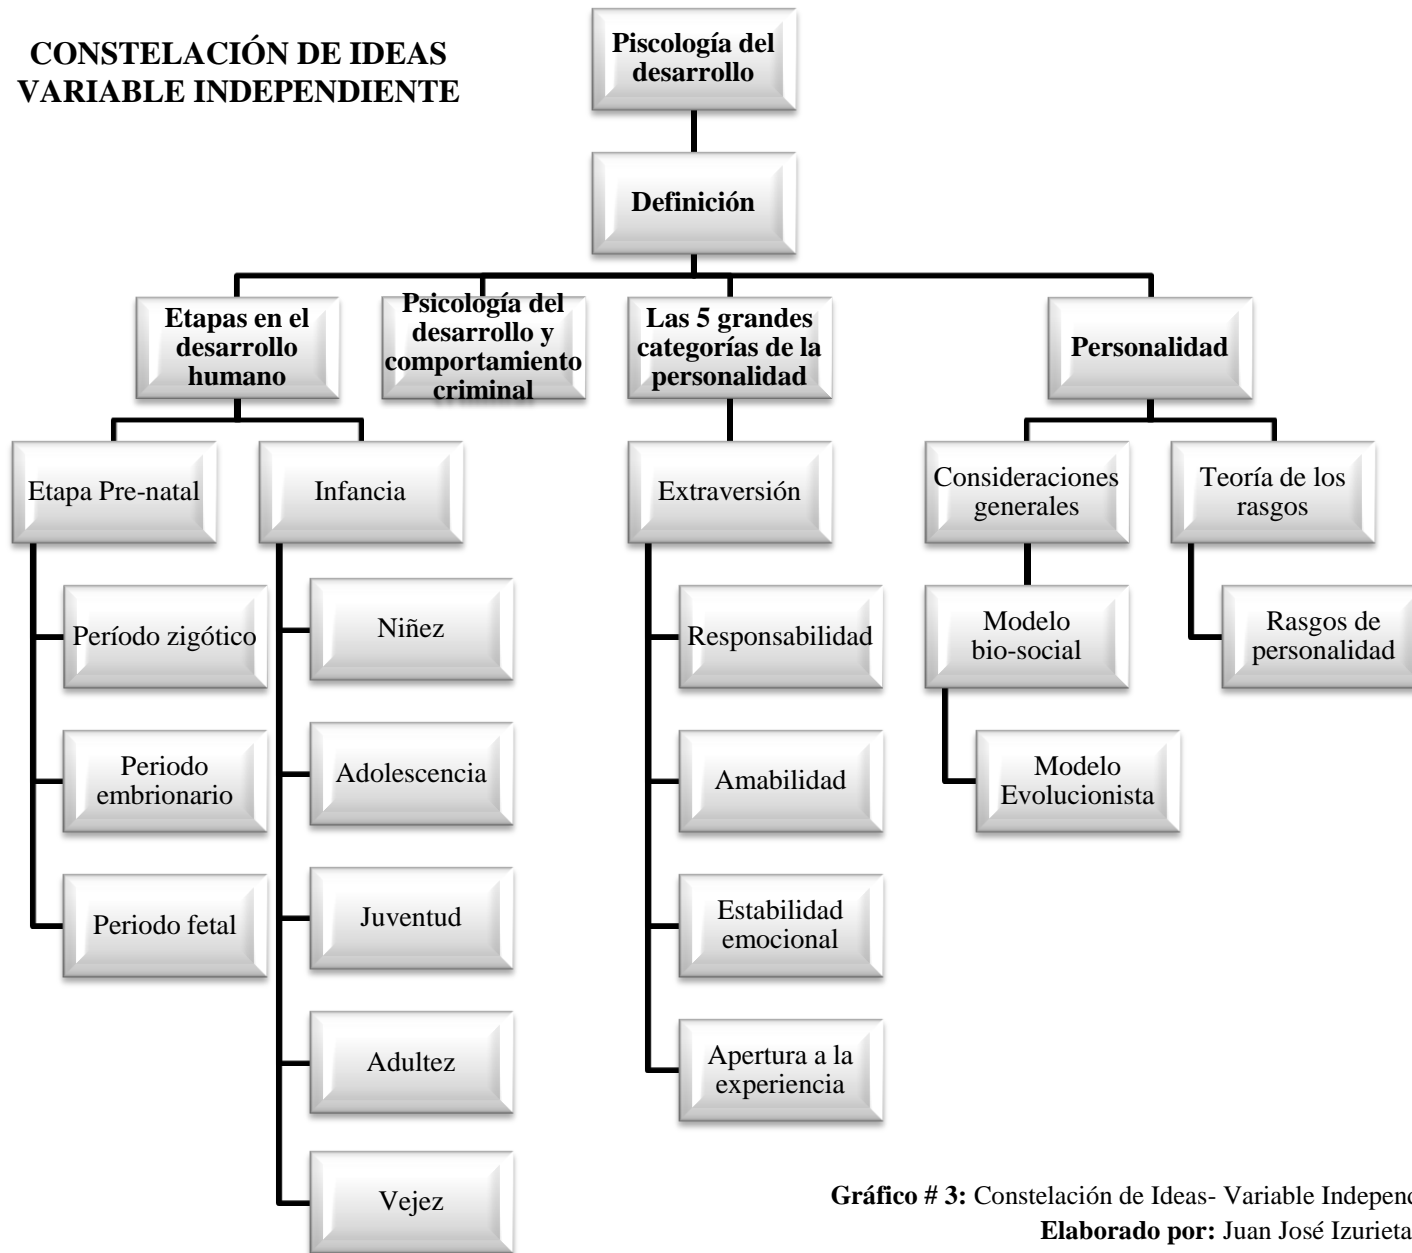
CONSTELACIÓN DE IDEAS
VARIABLE INDEPENDIENTE

Psicología del desarrollo

Definición

Etapas en el desarrollo humano

Psicología del desarrollo y comportamiento criminal

Las 5 grandes categorías de la personalidad

Personalidad

Etapa Pre-natal

Período zigótico

Periodo embrionario

Periodo fetal

Infancia

Niñez

Adolescencia

Juventud

Adultez

Vejez

Extraversión

Responsabilidad

Amabilidad

Estabilidad emocional

Apertura a la experiencia

Consideraciones generales

Modelo bio-social

Modelo Evolucionista

Teoría de los rasgos

Rasgos de personalidad

**Gráfico # 3:** Constelación de Ideas- Variable Indepen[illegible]
**Elaborado por:** Juan José Izurieta